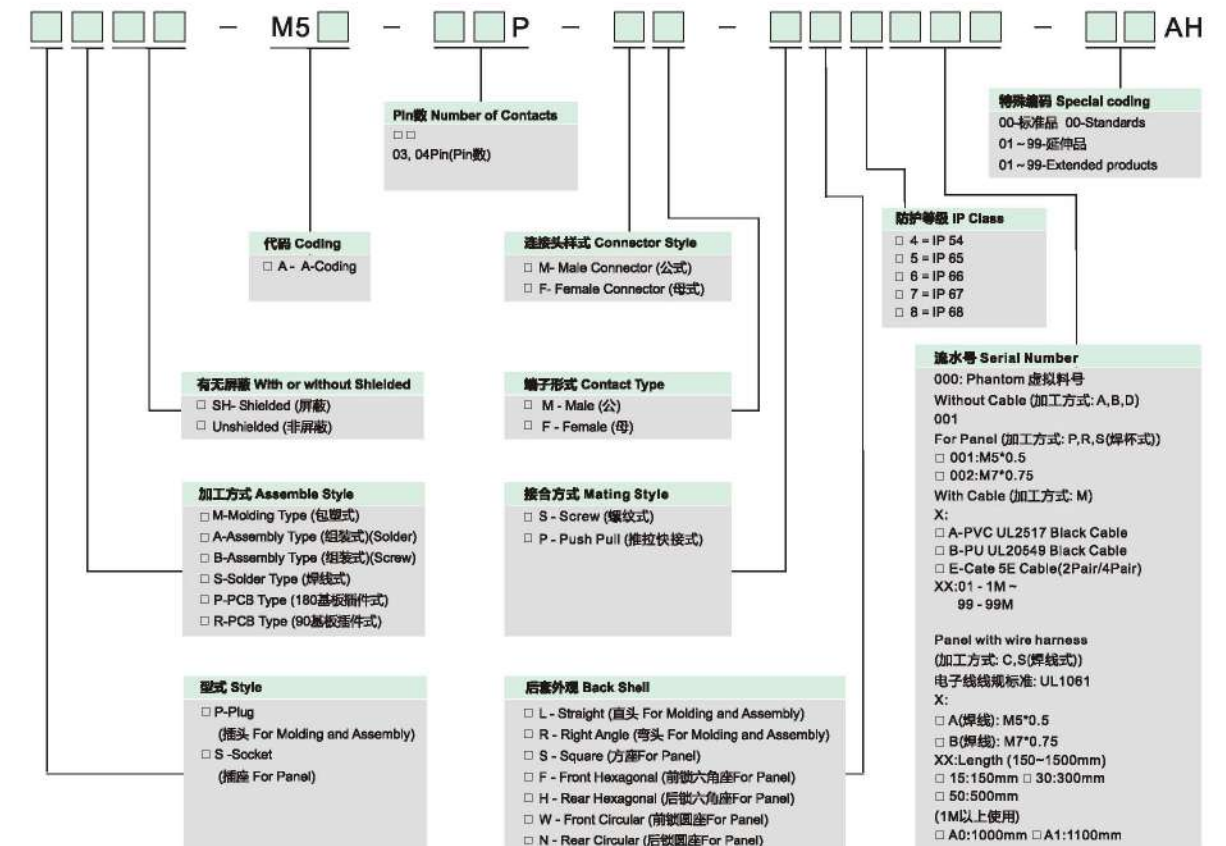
□□□□ – M5□ – □□P – □□ – □□□□□ – □□AH

Pin数 Number of Contacts
□□
03, 04Pin(Pin数)

特殊编码 Special coding
00-标准品 00-Standards
01~99-延伸品
01~99-Extended products

防护等级 IP Class
□ 4 = IP 54
□ 5 = IP 65
□ 6 = IP 66
□ 7 = IP 67
□ 8 = IP 68

代码 Coding
□ A - A-Coding

连接头样式 Connector Style
□ M- Male Connector (公式)
□ F- Female Connector (母式)

流水号 Serial Number
000: Phantom 虚拟料号
Without Cable (加工方式: A,B,D)
001
For Panel (加工方式: P,R,S(焊杯式))
□ 001:M5*0.5
□ 002:M7*0.75
With Cable (加工方式: M)
X:
□ A-PVC UL2517 Black Cable
□ B-PU UL20549 Black Cable
□ E-Cate 5E Cable(2Pair/4Pair)
XX:01 - 1M ~
99 - 99M

Panel with wire harness
(加工方式: C,S(焊线式))
电子线线规标准: UL1061
X:
□ A(焊线): M5*0.5
□ B(焊线): M7*0.75
XX:Length (150~1500mm)
□ 15:150mm □ 30:300mm
□ 50:500mm
(1M以上使用)
□ A0:1000mm □ A1:1100mm

有无屏蔽 With or without Shielded
□ SH- Shielded (屏蔽)
□ Unshielded (非屏蔽)

端子形式 Contact Type
□ M - Male (公)
□ F - Female (母)

加工方式 Assemble Style
□ M-Molding Type (包塑式)
□ A-Assembly Type (组装式)(Solder)
□ B-Assembly Type (组装式)(Screw)
□ S-Solder Type (焊线式)
□ P-PCB Type (180基板插件式)
□ R-PCB Type (90基板插件式)

接合方式 Mating Style
□ S - Screw (螺纹式)
□ P - Push Pull (推拉快接式)

型式 Style
□ P-Plug
(插头 For Molding and Assembly)
□ S -Socket
(插座 For Panel)

后套外观 Back Shell
□ L - Straight (直头 For Molding and Assembly)
□ R - Right Angle (弯头 For Molding and Assembly)
□ S - Square (方座For Panel)
□ F - Front Hexagonal (前锁六角座For Panel)
□ H - Rear Hexagonal (后锁六角座For Panel)
□ W - Front Circular (前锁圆座For Panel)
□ N - Rear Circular (后锁圆座For Panel)